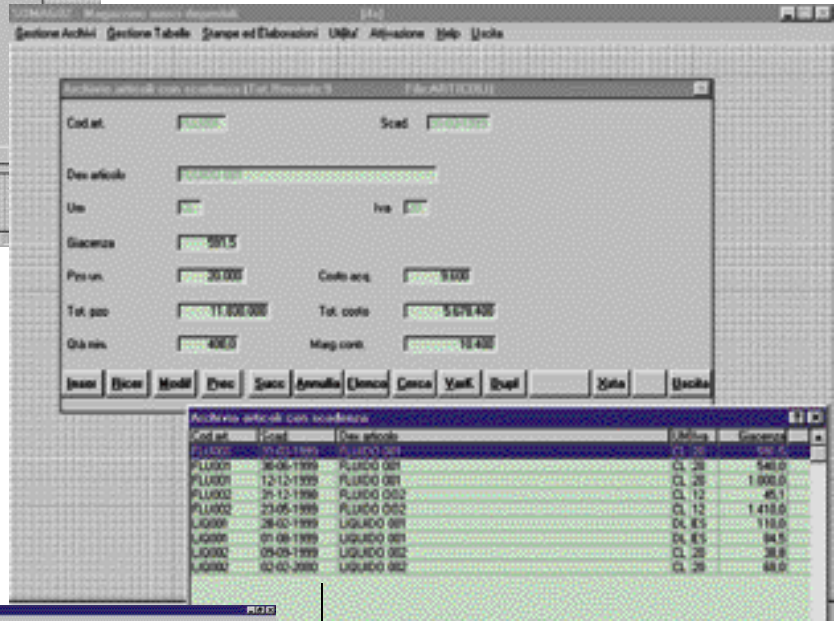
SOMAGEST Magazzino merci deperibili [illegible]

Gestione Archivi Gestione Tabelle Stampe ed Elaborazioni Utilita' Attivazione Help Uscita

Archivio articoli con scadenza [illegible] File:ARTICOLI

Cod.art. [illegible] Scad. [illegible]

Des articolo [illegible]

Um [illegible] Iva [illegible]

Giacenza 591.5

Pzo un. 20.000 Costo acq. 9.600

Tot. pzo 11.830.000 Tot. costo 5.678.400

Qtà min. 400.0 Marg.cont. 10.400

Inser Ricer Modif Prec Succ Annulla Elenco Cerca VarK Dupl Vista Uscita

Archivio articoli con scadenza

| Cod.art. | Scad. | Des articolo | UM | Iva | Giacenza |
|---|---|---|---|---|---|
| FLUI001 | 31-03-1999 | FLUIDO 001 | CL | 20 | 591.5 |
| FLUI001 | 30-06-1999 | FLUIDO 001 | CL | 20 | 540.0 |
| FLUI001 | 12-12-1999 | FLUIDO 001 | CL | 20 | 1.000,0 |
| FLUI002 | 31-12-1998 | FLUIDO 002 | CL | 12 | 45,1 |
| FLUI002 | 23-05-1999 | FLUIDO 002 | CL | 12 | 1.410,0 |
| LIQI001 | 28-02-1999 | LIQUIDO 001 | DL | 6 | 110,0 |
| LIQI001 | 01-08-1999 | LIQUIDO 001 | DL | 6 | 84,5 |
| LIQI002 | 09-09-1999 | LIQUIDO 002 | CL | 20 | 38,8 |
| LIQI002 | 02-02-2000 | LIQUIDO 002 | CL | 20 | 68,0 |